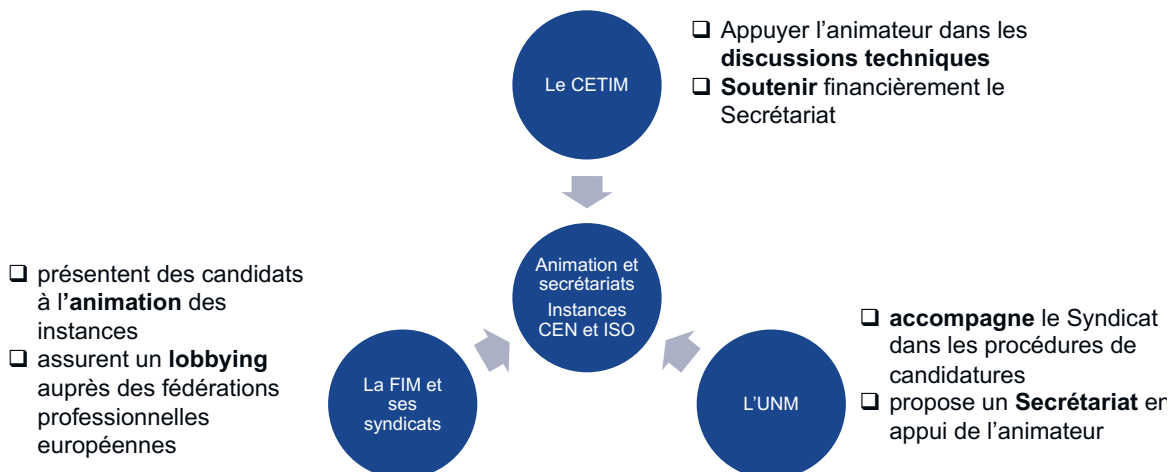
Le CETIM

❑ Appuyer l'animateur dans les **discussions techniques**
❑ **Soutenir** financièrement le Secrétariat

Animation et secrétariats
Instances CEN et ISO

❑ présentent des candidats à l'**animation** des instances
❑ assurent un **lobbying** auprès des fédérations professionnelles européennes

La FIM et ses syndicats

L'UNM

❑ **accompagne** le Syndicat dans les procédures de candidatures
❑ propose un **Secrétariat** en appui de l'animateur